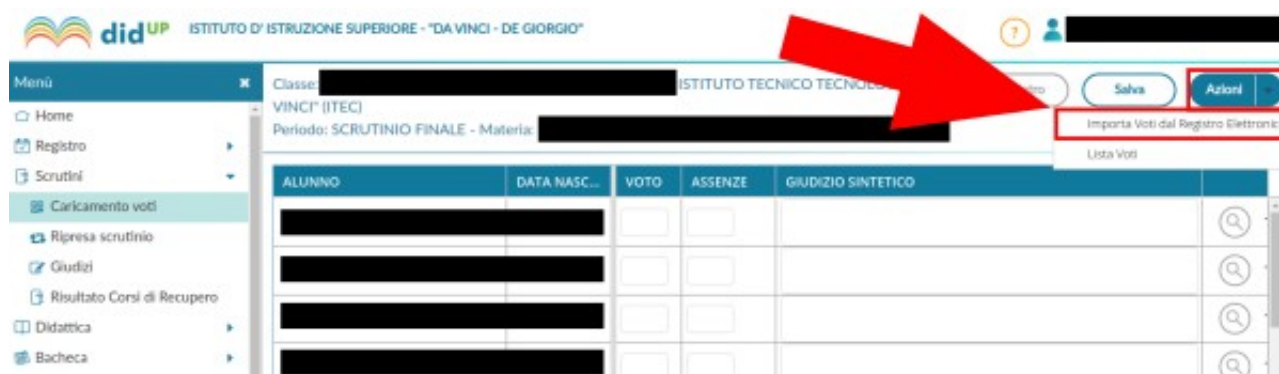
didUP ISTITUTO D' ISTRUZIONE SUPERIORE - "DA VINCI - DE GIORGIO"

?

Menù

Home

Registro

Scrutini

Caricamento voti

Ripresa scrutinio

Giudizi

Risultato Corsi di Recupero

Didattica

Bacheca

Classe: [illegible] ISTITUTO TECNICO TECNOL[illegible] VINCI" (ITEC)

Periodo: SCRUTINIO FINALE - Materia: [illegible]

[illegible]

Salva

Azioni

Importa Voti dal Registro Elettronic

Lista Voti

| ALUNNO | DATA NASC... | VOTO | ASSENZE | GIUDIZIO SINTETICO |
|---|---|---|---|---|
| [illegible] | | | | |
| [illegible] | | | | |
| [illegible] | | | | |
| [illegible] | | | | |